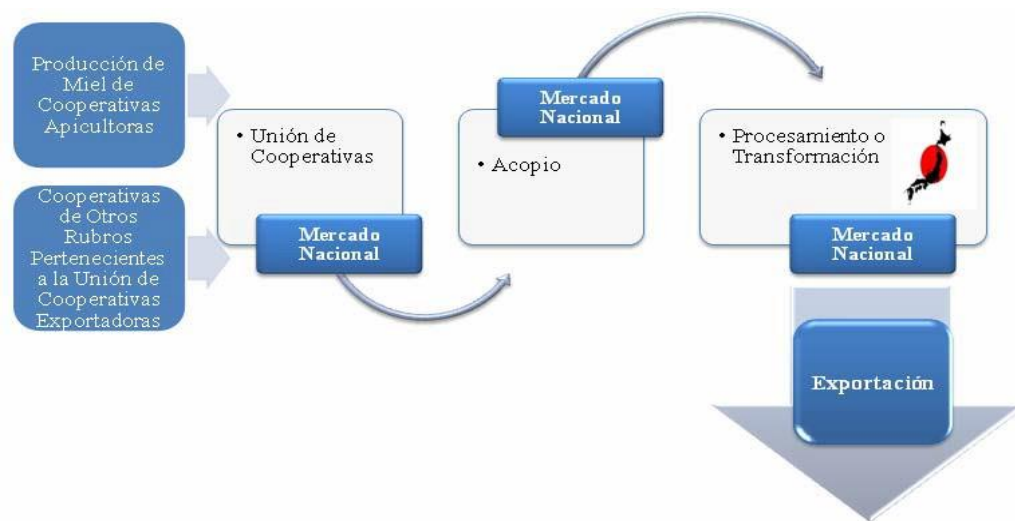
Producción de Miel de Cooperativas Apicultoras

Cooperativas de Otros Rubros Pertenecientes a la Unión de Cooperativas Exportadoras

• Unión de Cooperativas

Mercado Nacional

Mercado Nacional

• Acopio

• Procesamiento o Transformación

Mercado Nacional

Exportación